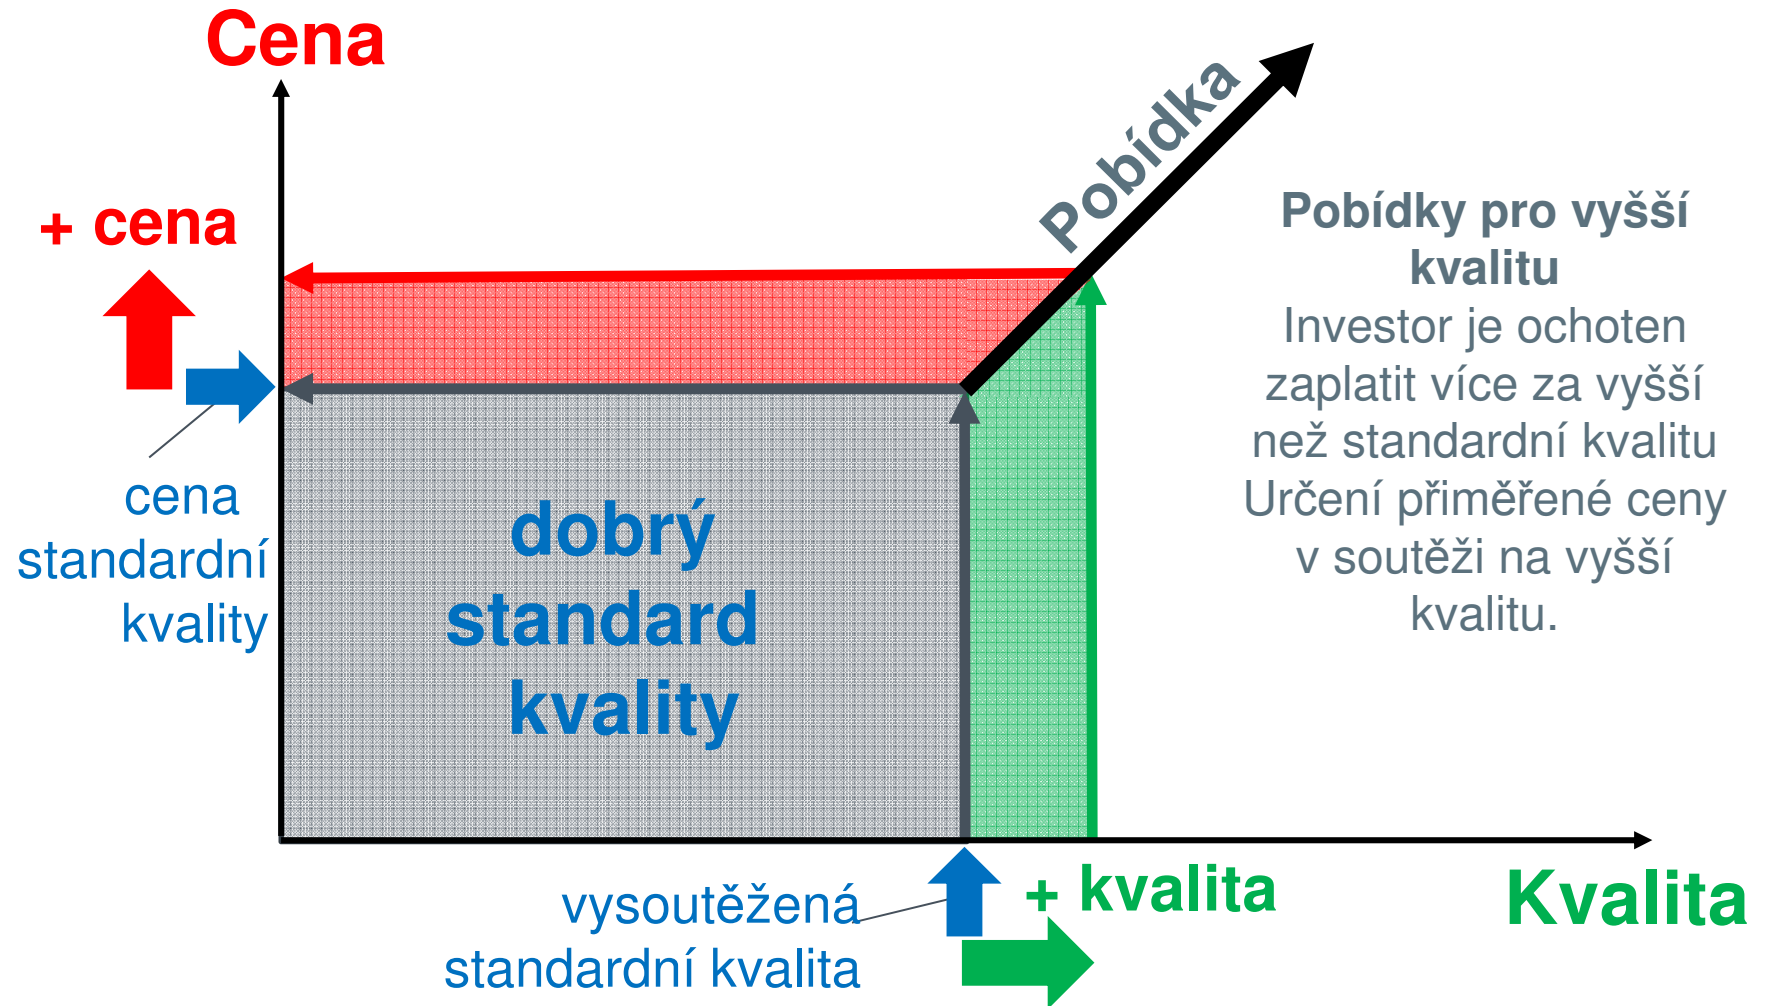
Cena

Pobídka

+ cena

Pobídky pro vyšší kvalitu
Investor je ochoten zaplatit více za vyšší než standardní kvalitu
Určení přiměřené ceny v soutěži na vyšší kvalitu.

cena standardní kvality

dobrý standard kvality

vysoutěžená standardní kvalita

+ kvalita

Kvalita